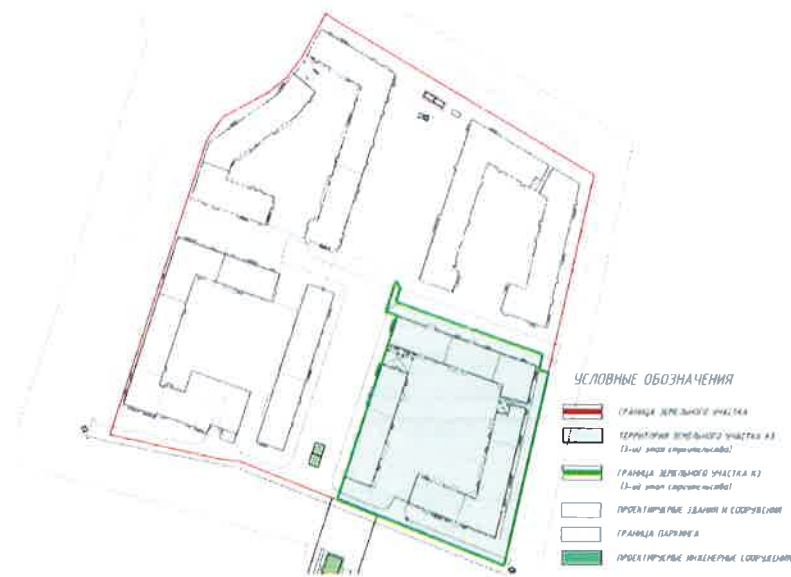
УСЛОВНЫЕ ОБОЗНАЧЕНИЯ

ГРАНИЦА ЗЕМЕЛЬНОГО УЧАСТКА

ТЕРРИТОРИЯ ЗЕМЕЛЬНОГО УЧАСТКА К3 (3-ий этап строительства)

ГРАНИЦА ЗЕМЕЛЬНОГО УЧАСТКА К3 (3-ий этап строительства)

ПРОЕКТИРУЕМЫЕ ЗДАНИЯ И СООРУЖЕНИЯ

ГРАНИЦА ПАРКИНГА

ПРОЕКТИРУЕМЫЕ ИНЖЕНЕРНЫЕ СООРУЖЕНИЯ